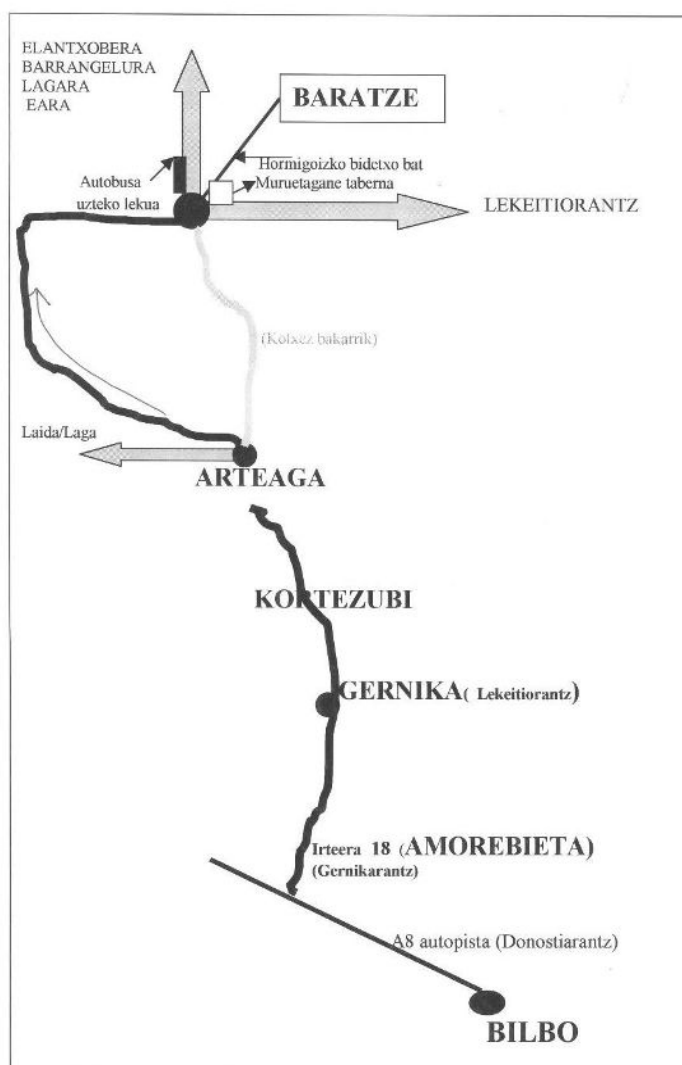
ELANTXOBERA
BARRANGELURA
LAGARA
EARA

BARATZE

Hormigoizko bidetxo bat
Muruetagane taberna

Autobusa uzteko lekua

LEKEITIORANTZ

(Kotxez bakarrik)

Laida/Laga

ARTEAGA

KORTEZUBI

GERNIKA( Lekeitiorantz)

Irteera 18 (AMOREBIETA)
(Gernikarantz)

A8 autopista (Donostiarantz)

BILBO